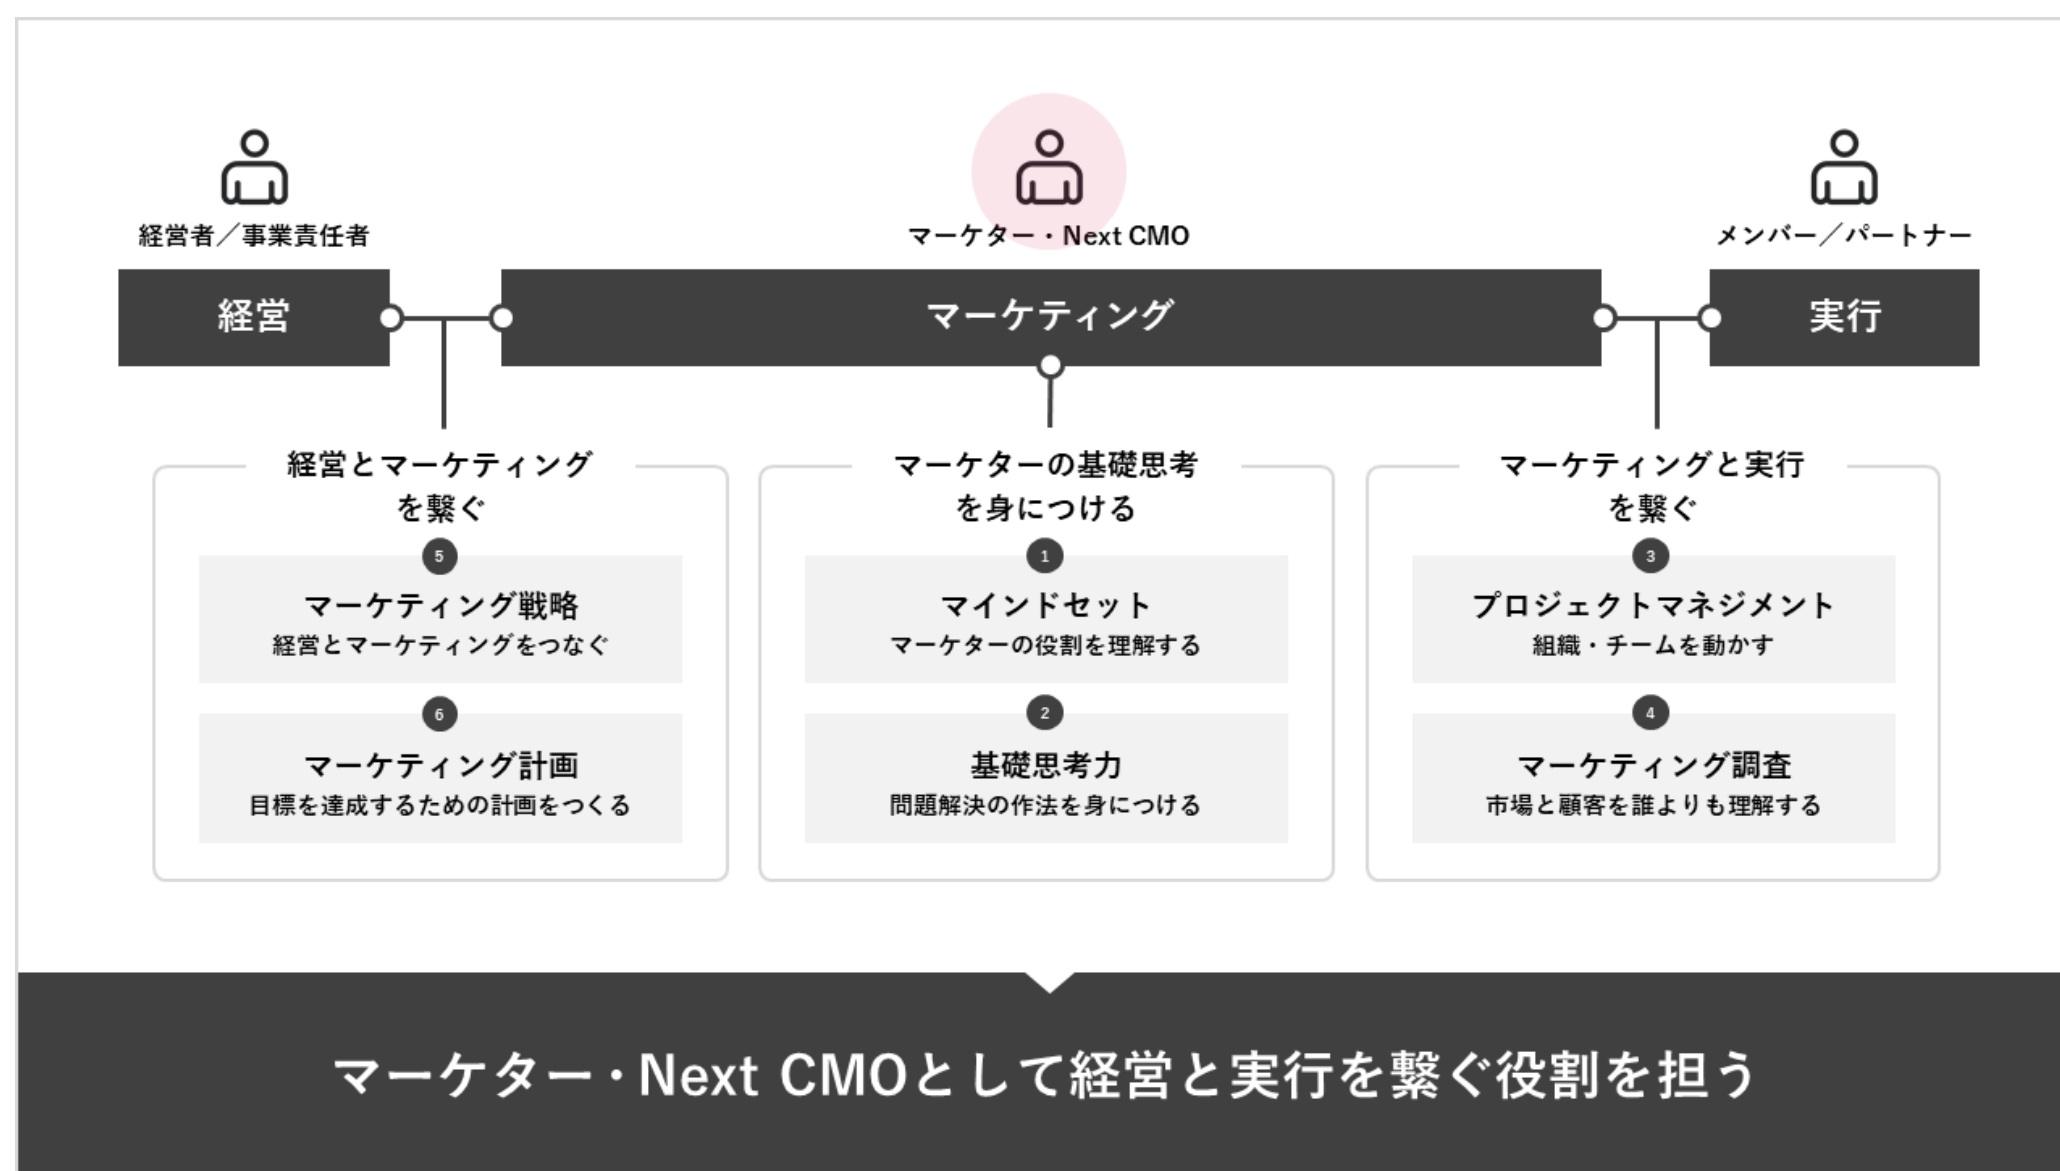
経営者／事業責任者

マーケター・Next CMO

メンバー／パートナー

経営

マーケティング

実行

経営とマーケティングを繋ぐ

5
マーケティング戦略
経営とマーケティングをつなぐ

6
マーケティング計画
目標を達成するための計画をつくる

マーケターの基礎思考を身につける

1
マインドセット
マーケターの役割を理解する

2
基礎思考力
問題解決の作法を身につける

マーケティングと実行を繋ぐ

3
プロジェクトマネジメント
組織・チームを動かす

4
マーケティング調査
市場と顧客を誰よりも理解する

マーケター・Next CMOとして経営と実行を繋ぐ役割を担う